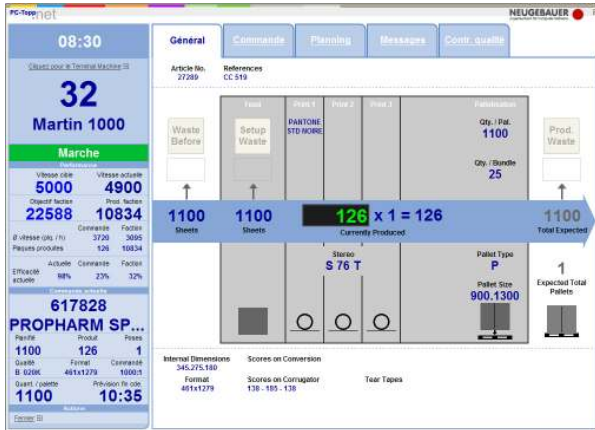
PC-Topp.net

NEUGEBAUER

08:30

Cliquez pour le Terminal Machine

32

Martin 1000

Marche

Performance

Vitesse cible 5000

Vitesse actuelle 4900

Objectif faction 22588

Prod. faction 10834

| | Commande | Faction |
|---|---|---|
| Ø vitesse (pq. / h) | 3720 | 3095 |
| Paques produites | 126 | 10834 |

| | Actuelle | Commande | Faction |
|---|---|---|---|
| Efficacité actuelle | 98% | 23% | 32% |

Commande actuelle

617828

PROPHARM SP...

| Planifié | Produit | Poses |
|---|---|---|
| 1100 | 126 | 1 |

| Qualité | Format | Commandé |
|---|---|---|
| B 020K | 461x1279 | 1000:1 |

Quant. / palette 1100

Prévision fin cde. 10:35

Actions

Fermer

Général | Commande | Planning | Messages | Contr. qualité

Article No. 27289

References CC 519

Waste Before

Feed

Setup Waste

Print 1 PANTONE STD NOIRE

Print 2

Print 3

Palletisation

Qty. / Pal. 1100

Qty. / Bundle 25

Prod. Waste

1100 Sheets

1100 Sheets

126 x 1 = 126

Currently Produced

1100 Total Expected

Stereo S 76 T

Pallet Type P

Pallet Size 900.1300

1 Expected Total Pallets

Internal Dimensions 345.275.180

Format 461x1279

Scores on Conversion

Scores on Corrugator 138 - 185 - 138

Tear Tapes